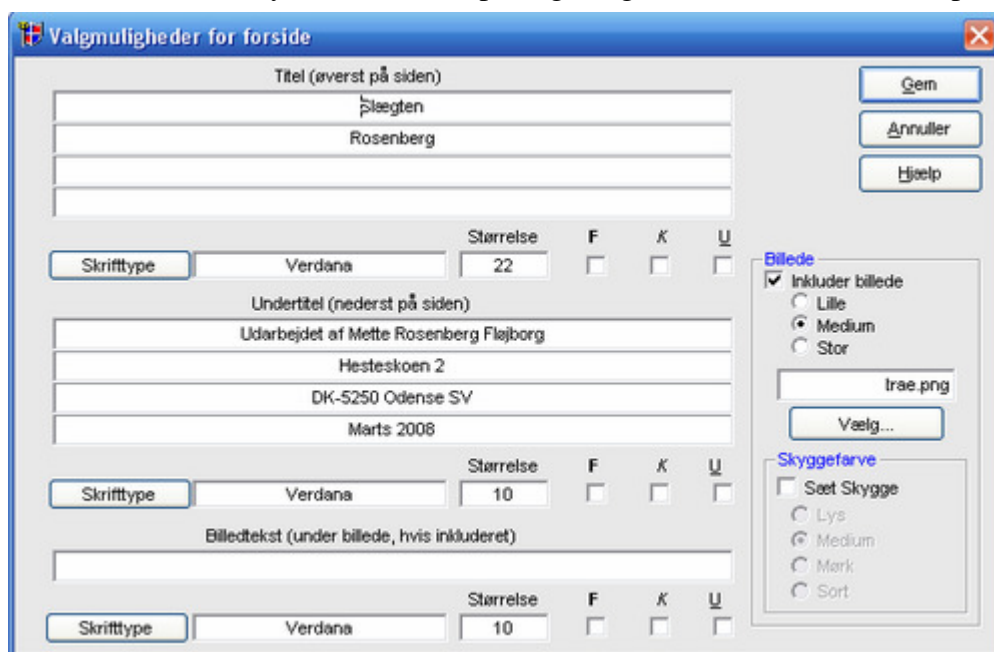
Valgmuligheder for forside

Titel (øverst på siden)

Slægten

Rosenberg

Størrelse F K U

Skrifttype Verdana 22

Undertitel (nederst på siden)

Udarbejdet af Mette Rosenberg Fløjborg

Hesteskoen 2

DK-5250 Odense SV

Marts 2008

Størrelse F K U

Skrifttype Verdana 10

Billedtekst (under billede, hvis inkluderet)

Størrelse F K U

Skrifttype Verdana 10

Gem

Annuller

Hjælp

Billede

Inkluder billede

Lille

Medium

Stor

trae.png

Vælg...

Skyggefarve

Sæt Skygge

Lys

Medium

Mørk

Sort